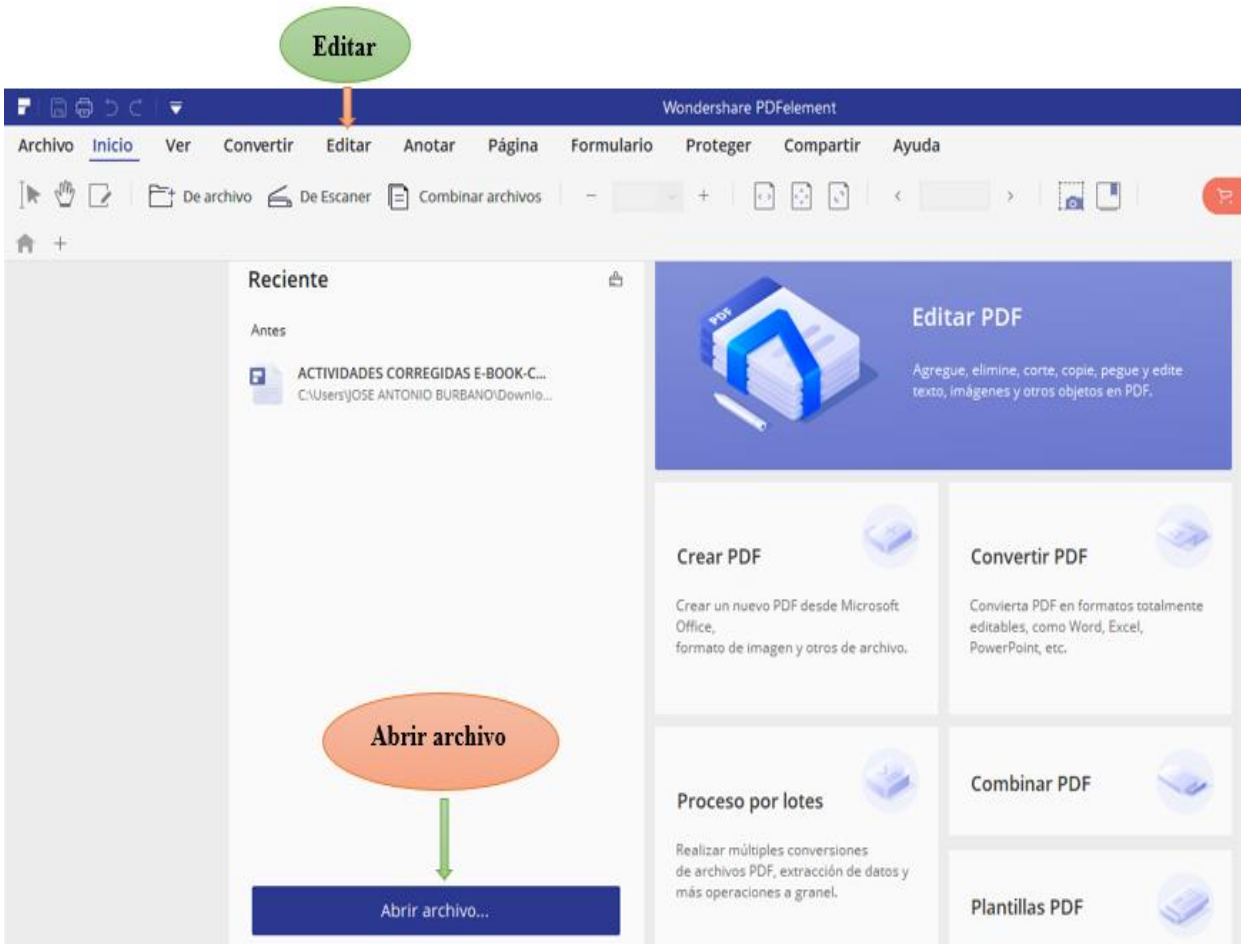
Editar

Wondershare PDFelement

Archivo Inicio Ver Convertir Editar Anotar Página Formulario Proteger Compartir Ayuda

De archivo De Escaner Combinar archivos

Reciente

Antes

ACTIVIDADES CORREGIDAS E-BOOK-C...
C:\Users\JOSE ANTONIO BURBANO\Downlo...

Editar PDF

Agregue, elimine, corte, copie, pegue y edite texto, imágenes y otros objetos en PDF.

Crear PDF

Crear un nuevo PDF desde Microsoft Office,
formato de imagen y otros de archivo.

Convertir PDF

Convierta PDF en formatos totalmente editables, como Word, Excel, PowerPoint, etc.

Abrir archivo

Proceso por lotes

Realizar múltiples conversiones de archivos PDF, extracción de datos y más operaciones a granel.

Combinar PDF

Plantillas PDF

Abrir archivo...